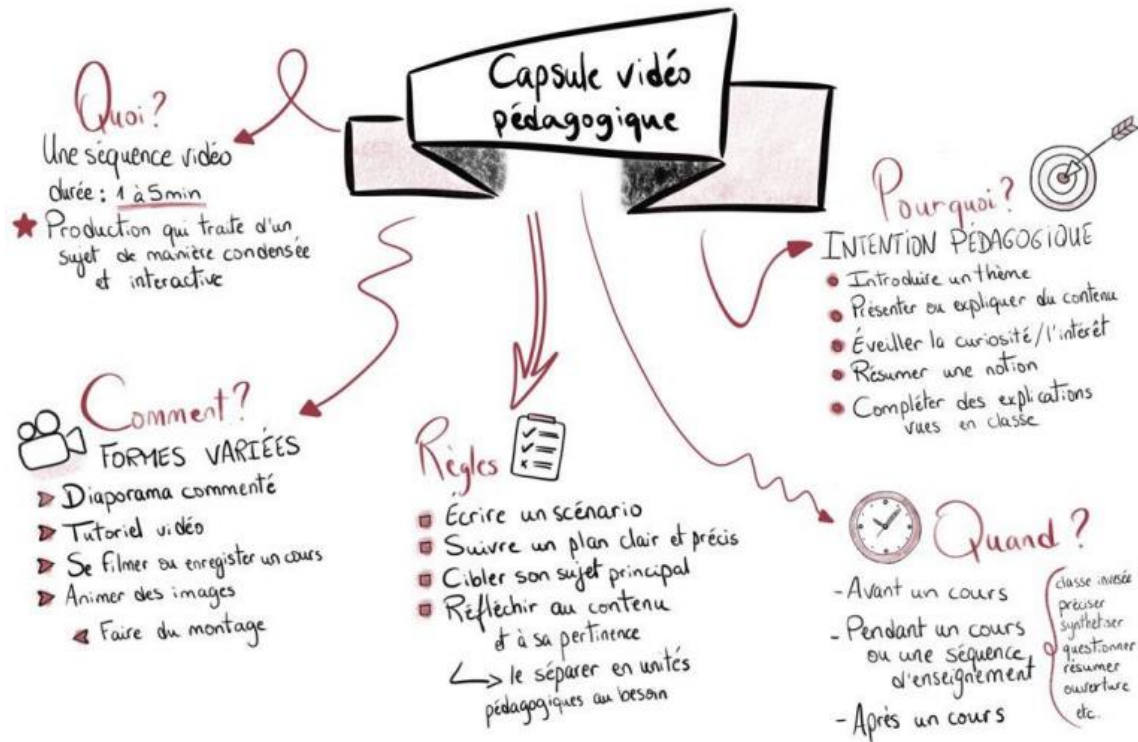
Capsule vidéo pédagogique

Quoi?
Une séquence vidéo
durée : 1 à 5 min
Production qui traite d'un sujet de manière condensée et interactive

Pourquoi?
INTENTION PÉDAGOGIQUE
Introduire un thème
Présenter ou expliquer du contenu
Éveiller la curiosité/l'intérêt
Résumer une notion
Compléter des explications vues en classe

Comment?
FORMES VARIÉES
Diaporama commenté
Tutoriel vidéo
Se filmer ou enregistrer un cours
Animer des images
Faire du montage

Règles
Écrire un scénario
Suivre un plan clair et précis
Cibler son sujet principal
Réfléchir au contenu et à sa pertinence
⟶ le séparer en unités pédagogiques au besoin

Quand?
- Avant un cours
- Pendant un cours ou une séquence d'enseignement
- Après un cours

classe inversée
préciser
synthétiser
questionner
résumer
ouverture
etc.